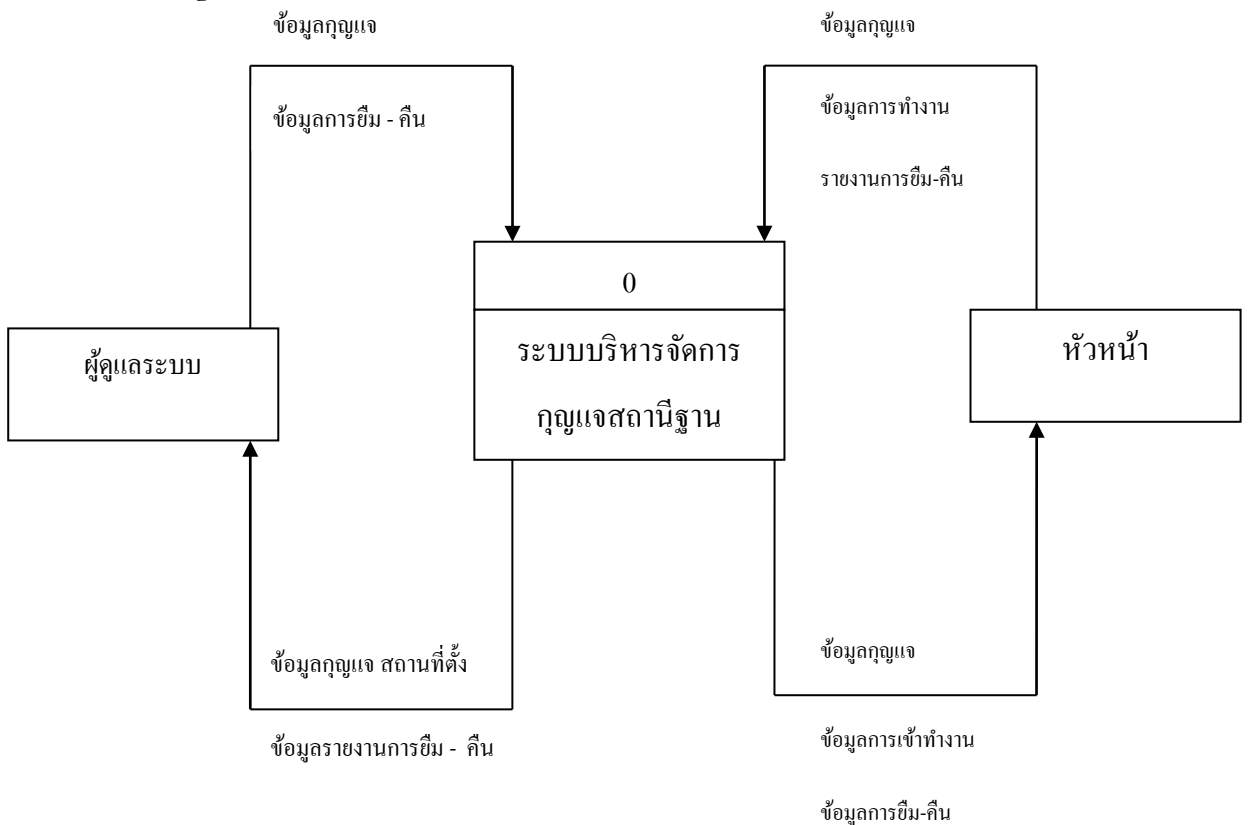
ข้อมูลกุญแจ

ข้อมูลการยืม - คืน

ข้อมูลกุญแจ

ข้อมูลการทำงาน

รายงานการยืม-คืน

0

ผู้ดูแลระบบ

ระบบบริหารจัดการกุญแจสถานีฐาน

หัวหน้า

ข้อมูลกุญแจ สถานที่ตั้ง

ข้อมูลรายงานการยืม - คืน

ข้อมูลกุญแจ

ข้อมูลการเข้าทำงาน

ข้อมูลการยืม-คืน